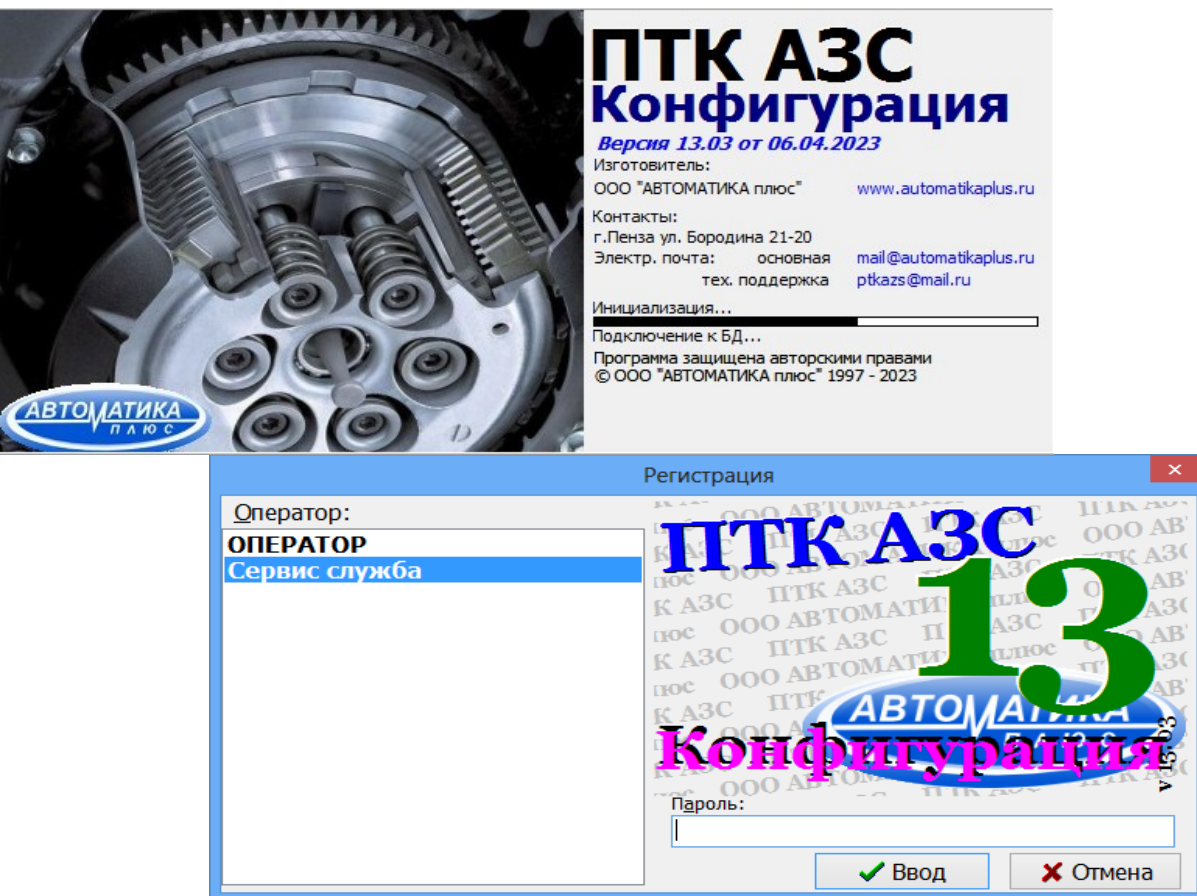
АВТОМАТИКА
плюс

ПТК АЗС
Конфигурация
Версия 13.03 от 06.04.2023
Изготовитель:
ООО "АВТОМАТИКА плюс" www.automatikaplus.ru
Контакты:
г.Пенза ул. Бородина 21-20
Электр. почта: основная mail@automatikaplus.ru
тех. поддержка ptkazs@mail.ru
Инициализация...
Подключение к БД...
Программа защищена авторскими правами
© ООО "АВТОМАТИКА плюс" 1997 - 2023

Регистрация
Оператор:
ОПЕРАТОР
Сервис служба
ПТК АЗС
13
АВТОМАТИКА
плюс
Конфигурация
v 13.03
Пароль:
Ввод
Отмена